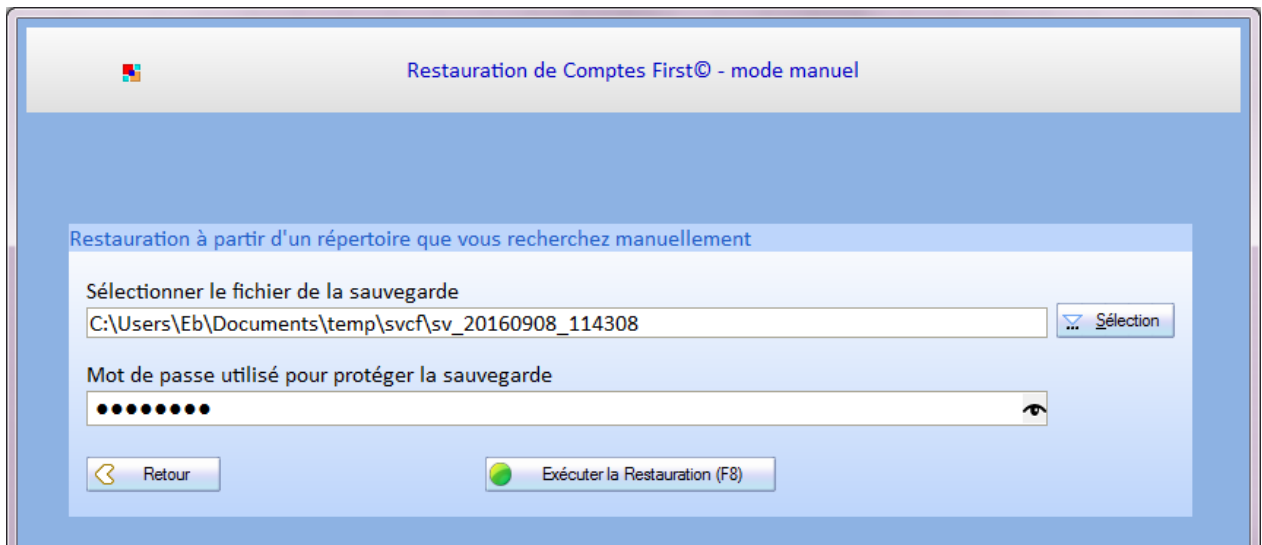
Restauration de Comptes First© - mode manuel

Restauration à partir d'un répertoire que vous recherchez manuellement

Sélectionner le fichier de la sauvegarde

C:\Users\Eb\Documents\temp\svcf\sv_20160908_114308

Sélection

Mot de passe utilisé pour protéger la sauvegarde

●●●●●●●●

Retour

Exécuter la Restauration (F8)